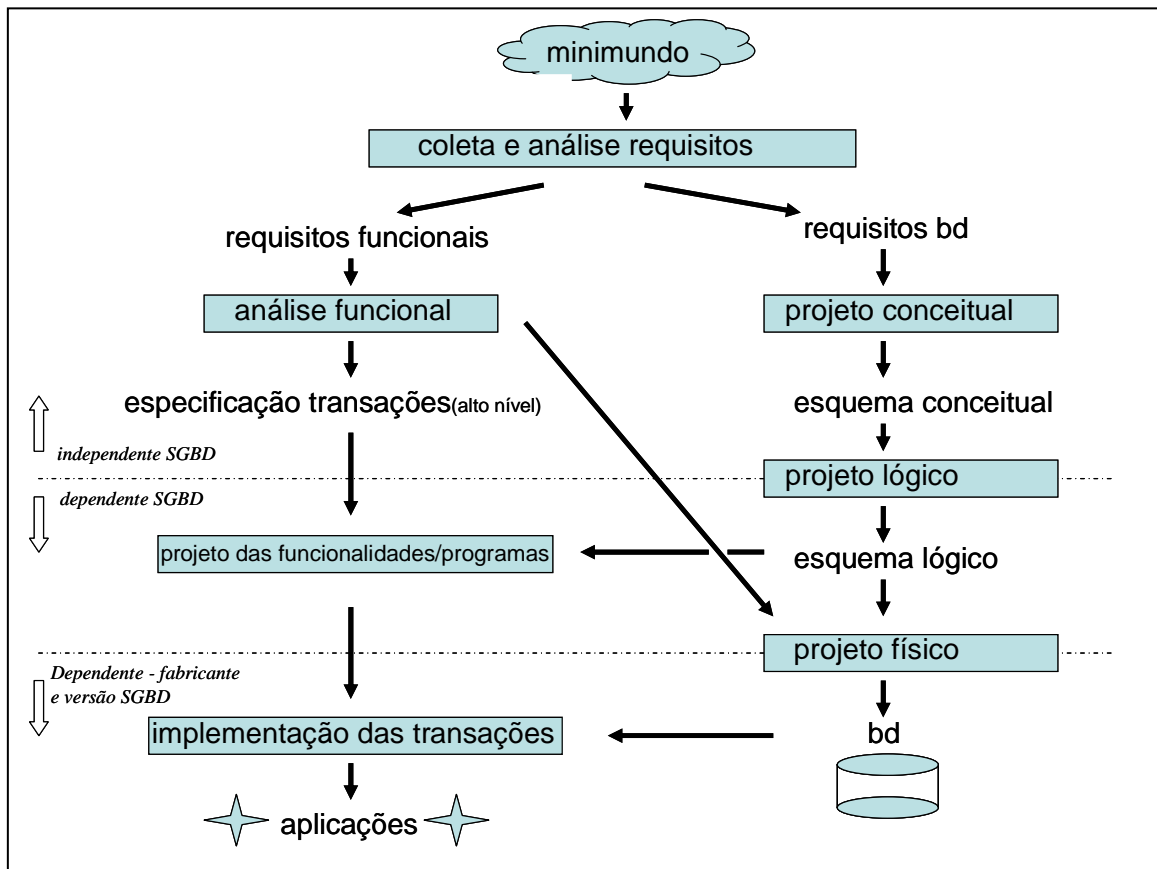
minimundo

coleta e análise requisitos

requisitos funcionais

requisitos bd

análise funcional

projeto conceitual

especificação transações(alto nível)

esquema conceitual

independente SGBD

dependente SGBD

projeto lógico

projeto das funcionalidades/programas

esquema lógico

projeto físico

Dependente - fabricante e versão SGBD

implementação das transações

bd

aplicações